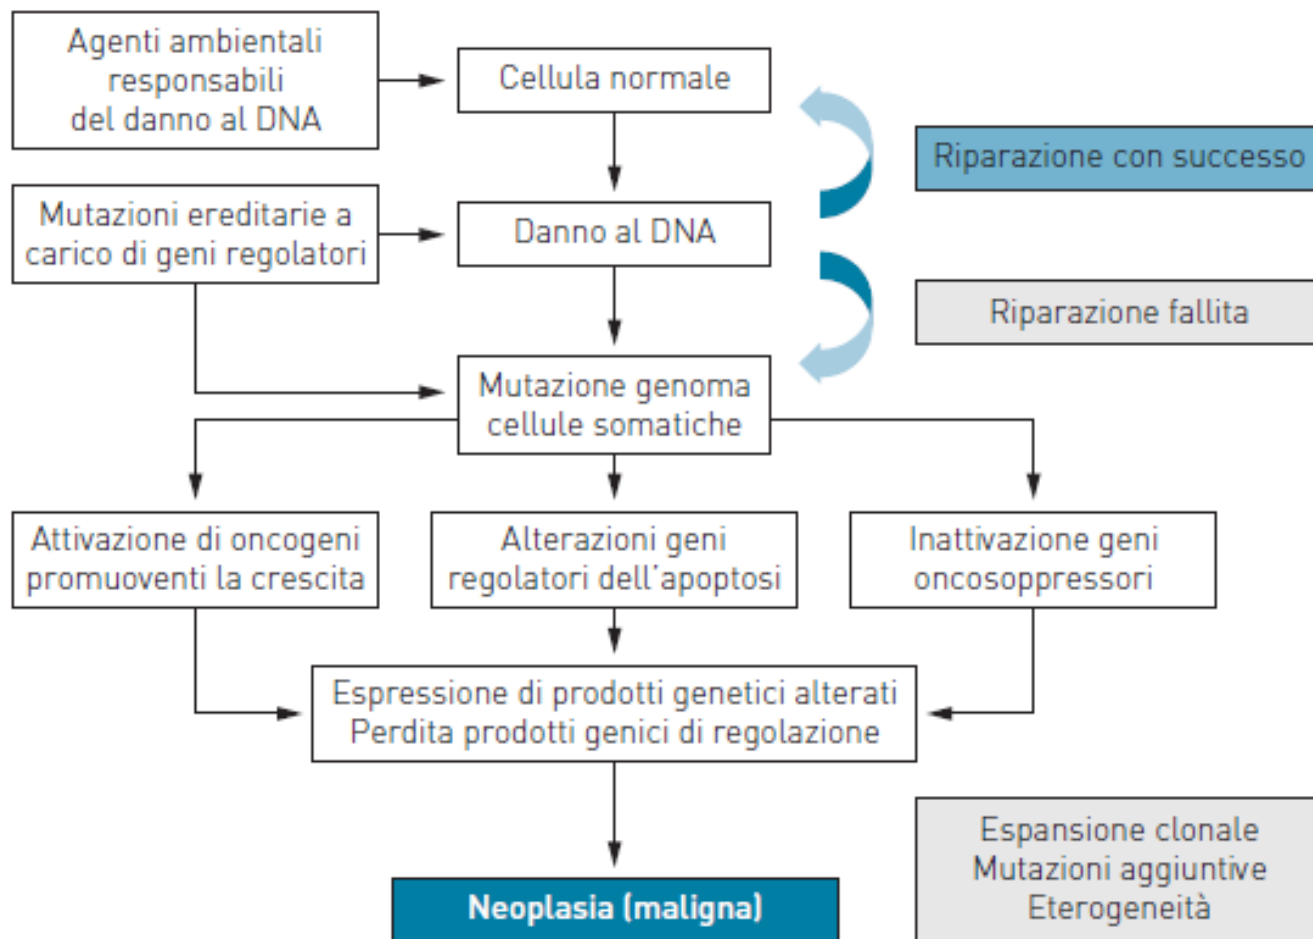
Agenti ambientali responsabili del danno al DNA

Cellula normale

Riparazione con successo

Mutazioni ereditarie a carico di geni regolatori

Danno al DNA

Riparazione fallita

Mutazione genoma cellule somatiche

Attivazione di oncogeni promuoventi la crescita

Alterazioni geni regolatori dell'apoptosi

Inattivazione geni oncosoppressori

Espressione di prodotti genetici alterati
Perdita prodotti genici di regolazione

Espansione clonale
Mutazioni aggiuntive
Eterogeneità

Neoplasia (maligna)